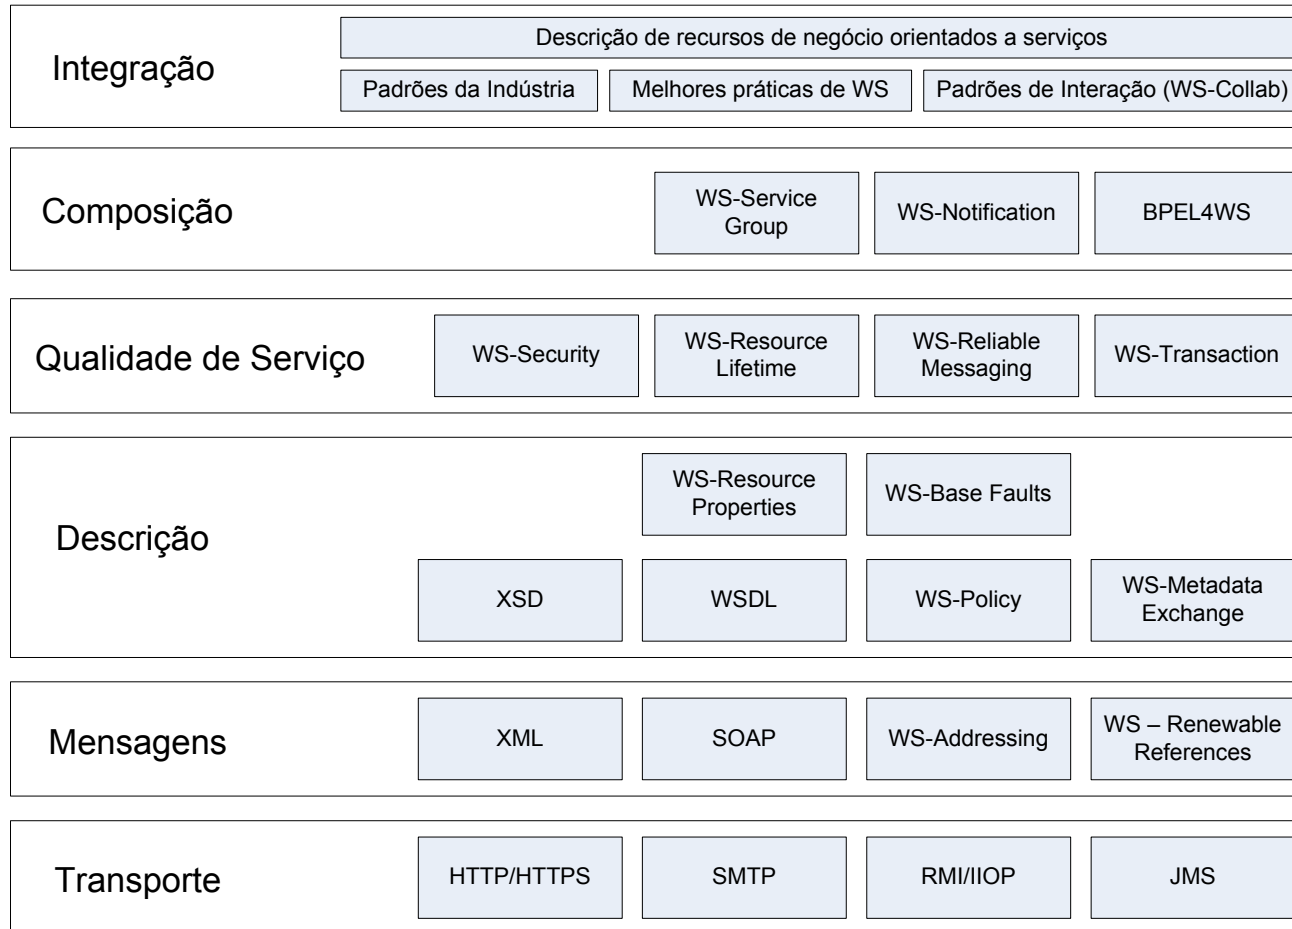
Integração

Descrição de recursos de negócio orientados a serviços

Padrões da Indústria

Melhores práticas de WS

Padrões de Interação (WS-Collab)

Composição

WS-Service Group

WS-Notification

BPEL4WS

Qualidade de Serviço

WS-Security

WS-Resource Lifetime

WS-Reliable Messaging

WS-Transaction

Descrição

WS-Resource Properties

WS-Base Faults

XSD

WSDL

WS-Policy

WS-Metadata Exchange

Mensagens

XML

SOAP

WS-Addressing

WS – Renewable References

Transporte

HTTP/HTTPS

SMTP

RMI/IIOP

JMS